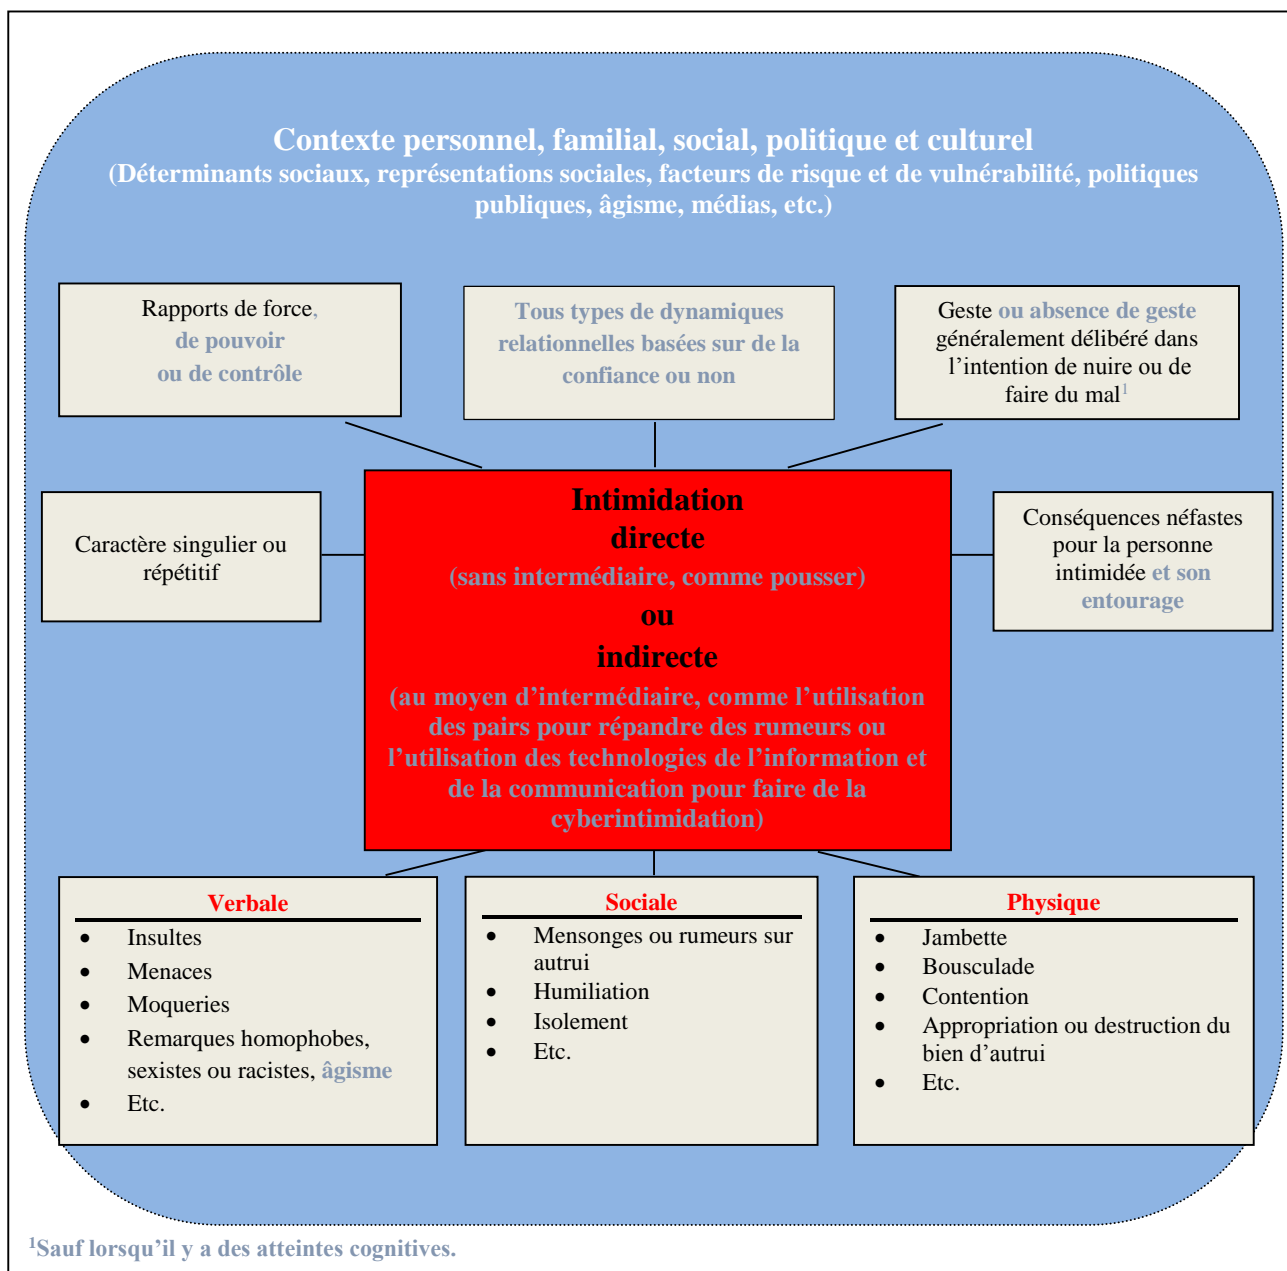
Contexte personnel, familial, social, politique et culturel
(Déterminants sociaux, représentations sociales, facteurs de risque et de vulnérabilité, politiques publiques, âgisme, médias, etc.)

Rapports de force, de pouvoir ou de contrôle

Tous types de dynamiques relationnelles basées sur de la confiance ou non

Geste ou absence de geste généralement délibéré dans l'intention de nuire ou de faire du mal$^1$

Caractère singulier ou répétitif

Intimidation directe
(sans intermédiaire, comme pousser)
ou
indirecte
(au moyen d'intermédiaire, comme l'utilisation des pairs pour répandre des rumeurs ou l'utilisation des technologies de l'information et de la communication pour faire de la cyberintimidation)

Conséquences néfastes pour la personne intimidée et son entourage

Verbale
- Insultes
- Menaces
- Moqueries
- Remarques homophobes, sexistes ou racistes, âgisme
- Etc.

Sociale
- Mensonges ou rumeurs sur autrui
- Humiliation
- Isolement
- Etc.

Physique
- Jambette
- Bousculade
- Contention
- Appropriation ou destruction du bien d'autrui
- Etc.

$^1$Sauf lorsqu'il y a des atteintes cognitives.